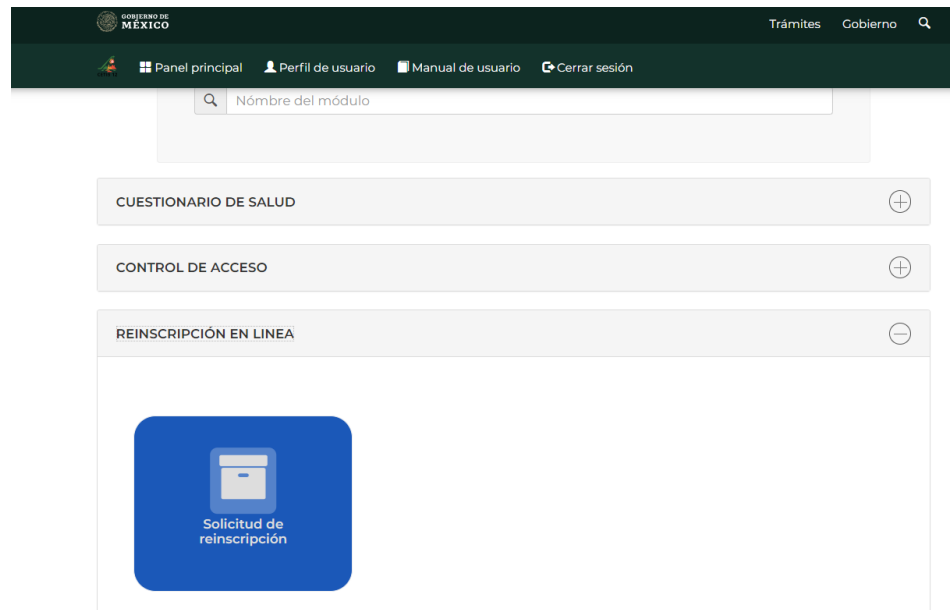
GOBIERNO DE MÉXICO

Trámites Gobierno

Panel principal Perfil de usuario Manual de usuario Cerrar sesión

Nómbre del módulo

CUESTIONARIO DE SALUD

CONTROL DE ACCESO

REINSCRIPCIÓN EN LINEA

Solicitud de reinscripción